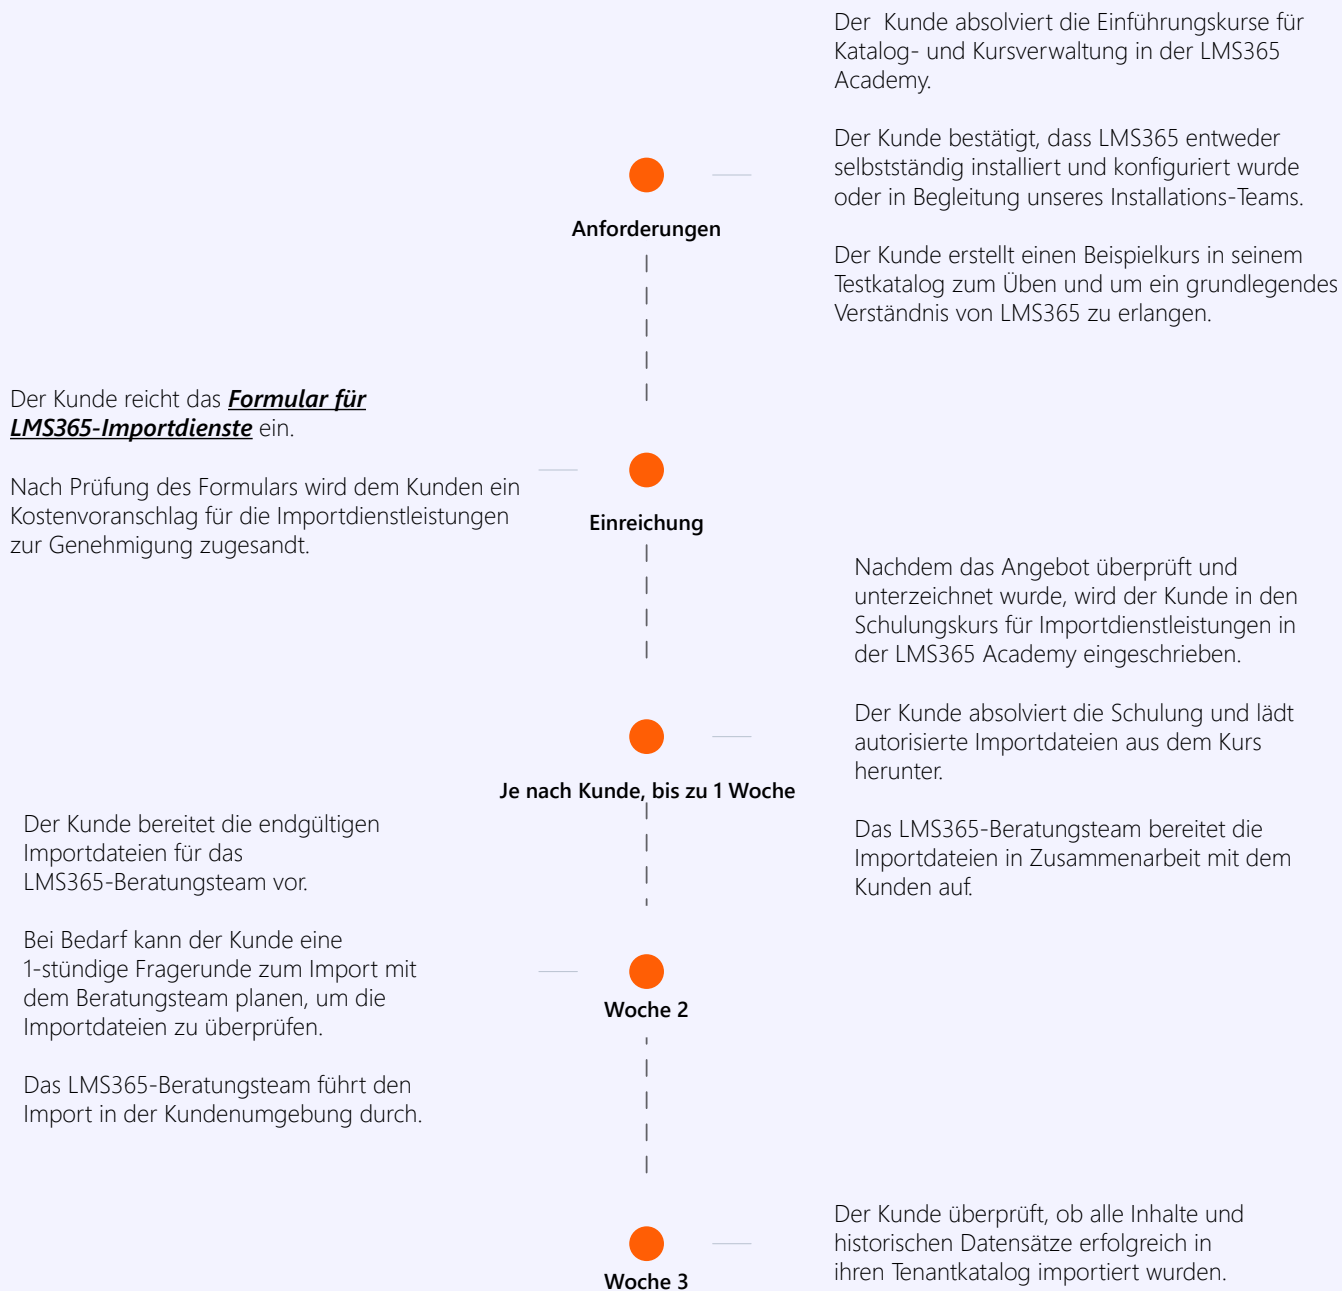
Der Kunde absolviert die Einführungskurse für Katalog- und Kursverwaltung in der LMS365 Academy.

Der Kunde bestätigt, dass LMS365 entweder selbstständig installiert und konfiguriert wurde oder in Begleitung unseres Installations-Teams.

Der Kunde erstellt einen Beispielkurs in seinem Testkatalog zum Üben und um ein grundlegendes Verständnis von LMS365 zu erlangen.

Anforderungen

Der Kunde reicht das ***Formular für LMS365-Importdienste*** ein.

Nach Prüfung des Formulars wird dem Kunden ein Kostenvoranschlag für die Importdienstleistungen zur Genehmigung zugesandt.

Einreichung

Nachdem das Angebot überprüft und unterzeichnet wurde, wird der Kunde in den Schulungskurs für Importdienstleistungen in der LMS365 Academy eingeschrieben.

Der Kunde absolviert die Schulung und lädt autorisierte Importdateien aus dem Kurs herunter.

Das LMS365-Beratungsteam bereitet die Importdateien in Zusammenarbeit mit dem Kunden auf.

Je nach Kunde, bis zu 1 Woche

Der Kunde bereitet die endgültigen Importdateien für das LMS365-Beratungsteam vor.

Bei Bedarf kann der Kunde eine 1-stündige Fragerunde zum Import mit dem Beratungsteam planen, um die Importdateien zu überprüfen.

Das LMS365-Beratungsteam führt den Import in der Kundenumgebung durch.

Woche 2

Der Kunde überprüft, ob alle Inhalte und historischen Datensätze erfolgreich in ihren Tenantkatalog importiert wurden.

Woche 3